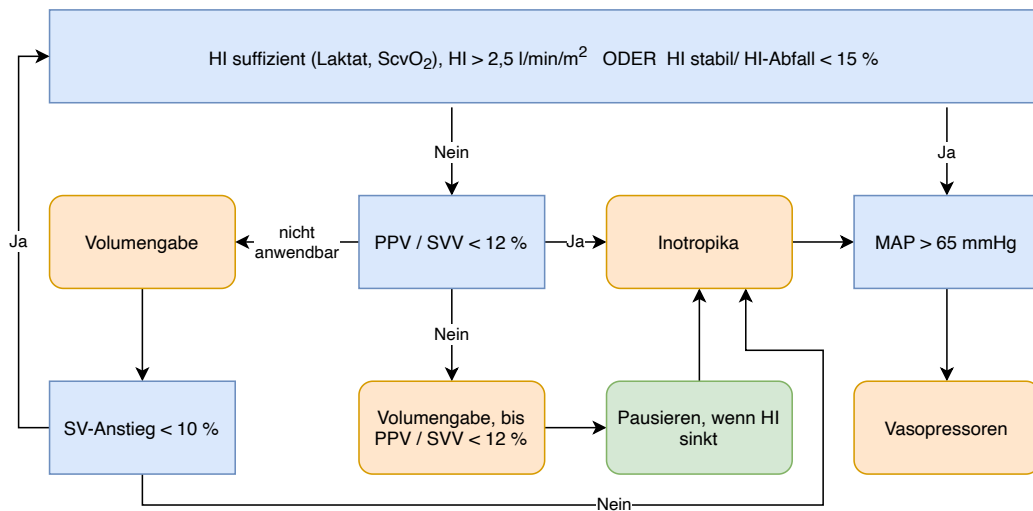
HI suffizient (Laktat, Scv$O_2$), HI > 2,5 l/min/$m^2$ ODER HI stabil/ HI-Abfall < 15 %

Nein

Ja

Volumengabe

nicht anwendbar

PPV / SVV < 12 %

Ja

Inotropika

MAP > 65 mmHg

Ja

Nein

SV-Anstieg < 10 %

Volumengabe, bis PPV / SVV < 12 %

Pausieren, wenn HI sinkt

Vasopressoren

Nein